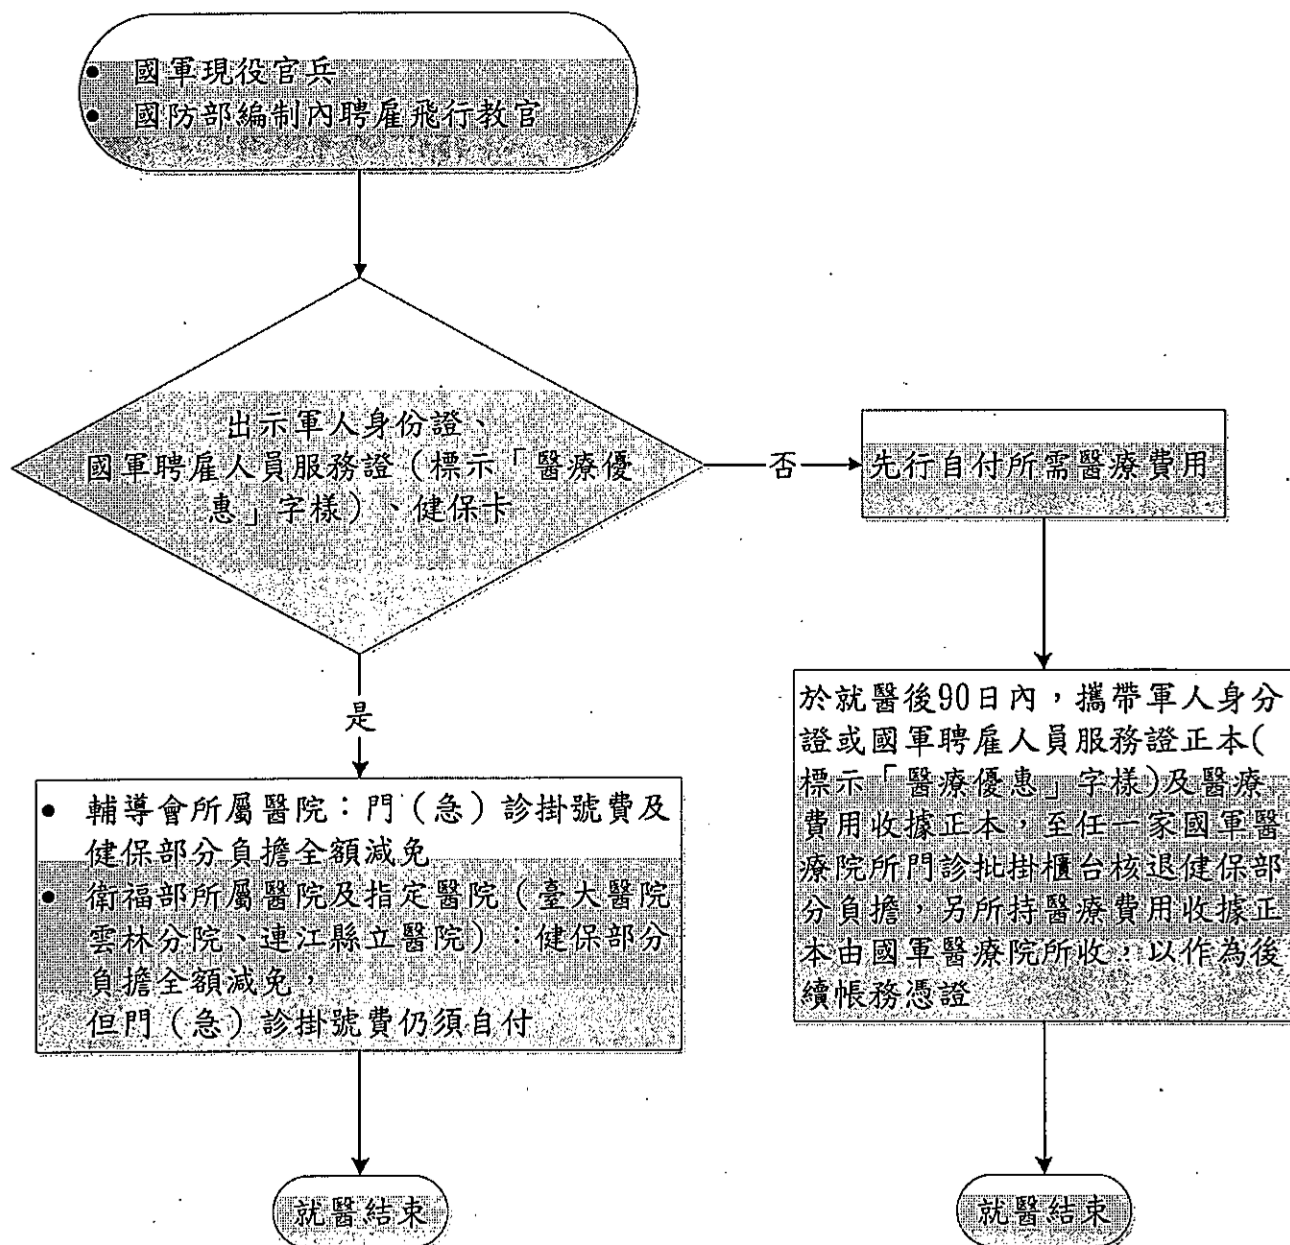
• 國軍現役官兵
• 國防部編制內聘雇飛行教官

出示軍人身份證、國軍聘雇人員服務證（標示「醫療優惠」字樣）、健保卡

否

先行自付所需醫療費用

於就醫後90日內，攜帶軍人身分證或國軍聘雇人員服務證正本(標示「醫療優惠」字樣)及醫療費用收據正本，至任一家國軍醫療院所門診批掛櫃台核退健保部分負擔，另所持醫療費用收據正本由國軍醫療院所收，以作為後續帳務憑證

是

• 輔導會所屬醫院：門（急）診掛號費及健保部分負擔全額減免
• 衛福部所屬醫院及指定醫院（臺大醫院雲林分院、連江縣立醫院）：健保部分負擔全額減免，但門（急）診掛號費仍須自付

就醫結束

就醫結束